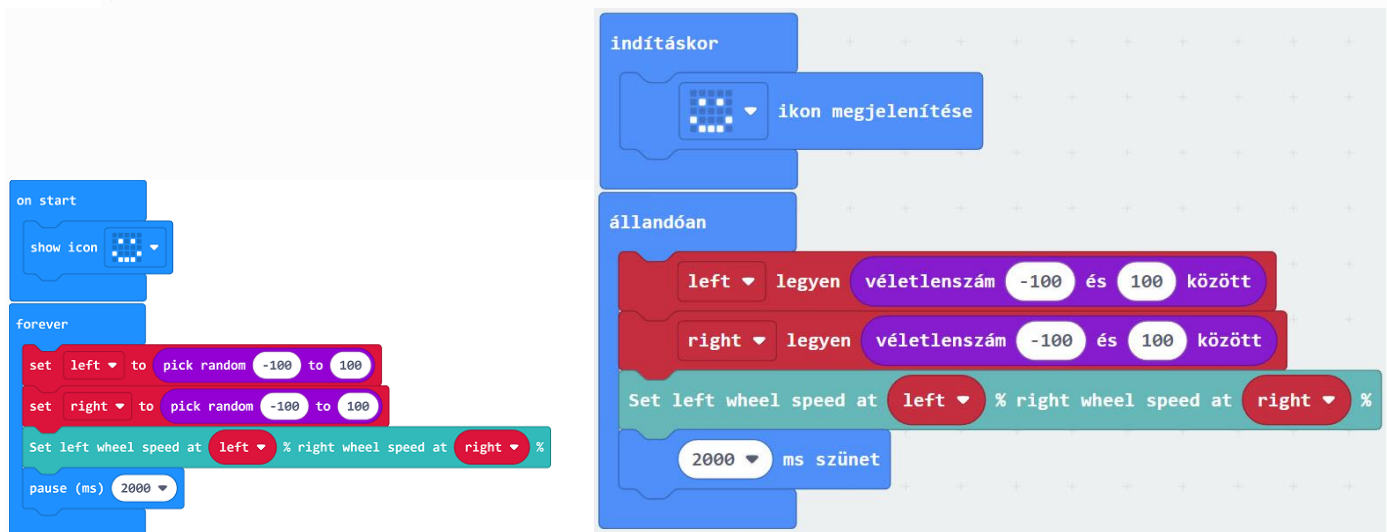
on start
show icon

forever
set left to pick random -100 to 100
set right to pick random -100 to 100
Set left wheel speed at left % right wheel speed at right %
pause (ms) 2000

indításkor
ikon megjelenítése

állandóan
left legyen véletlenszám -100 és 100 között
right legyen véletlenszám -100 és 100 között
Set left wheel speed at left % right wheel speed at right %
2000 ms szünet